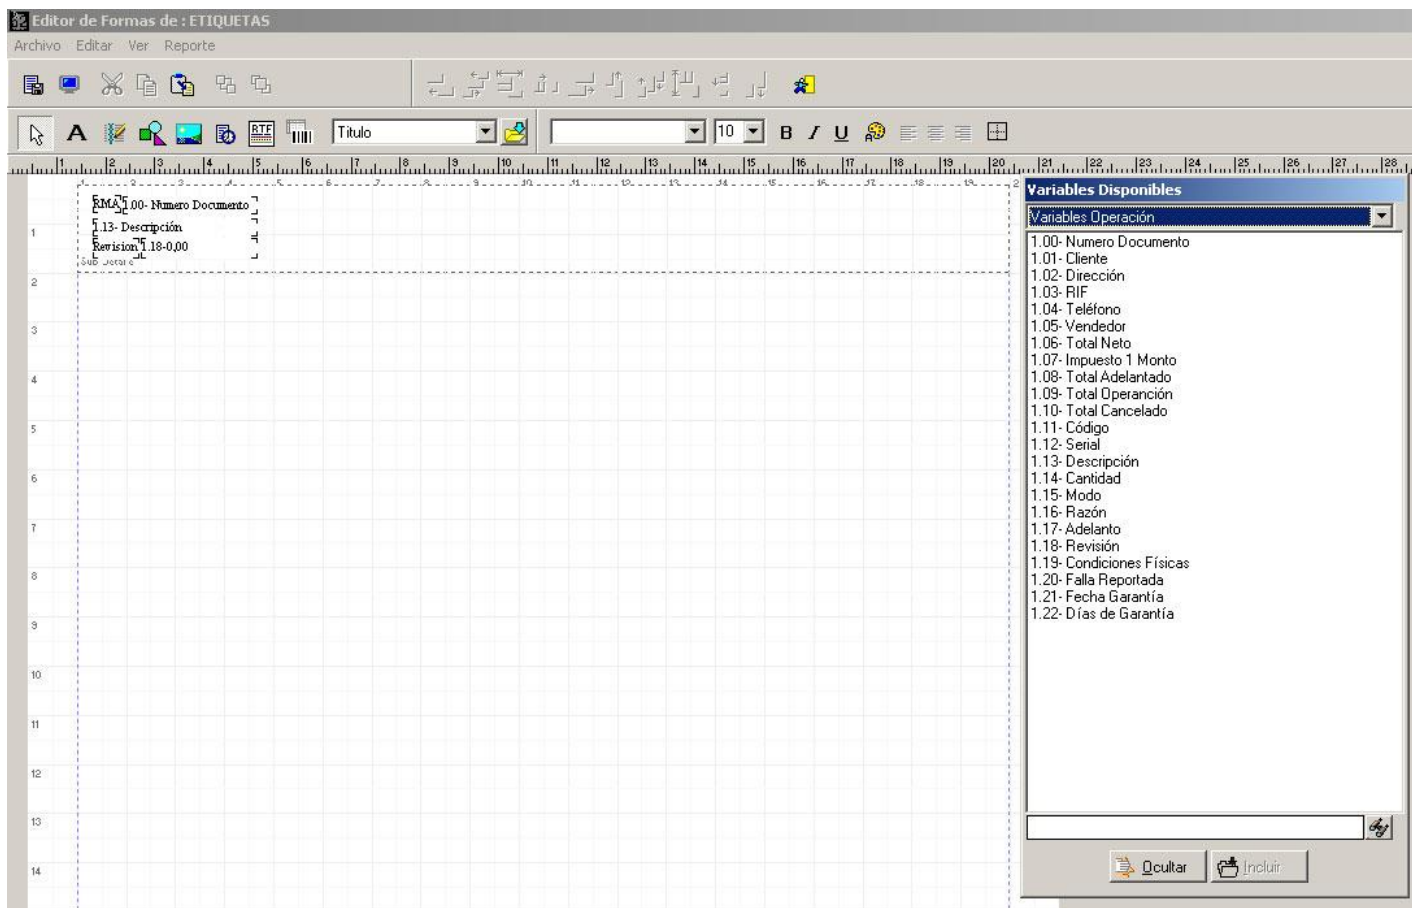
Editor de Formas de : ETIQUETAS

Archivo Editar Ver Reporte

Titulo

10

B I U

RMA 1.00- Numero Documento
1.13- Descripción
Revision 1.18-0,00
Sub Detalle

1
2
3
4
5
6
7
8
9
10
11
12
13
14

Variables Disponibles

Variables Operación

1.00- Numero Documento
1.01- Cliente
1.02- Dirección
1.03- RIF
1.04- Teléfono
1.05- Vendedor
1.06- Total Neto
1.07- Impuesto 1 Monto
1.08- Total Adelantado
1.09- Total Operación
1.10- Total Cancelado
1.11- Código
1.12- Serial
1.13- Descripción
1.14- Cantidad
1.15- Modo
1.16- Razón
1.17- Adelanto
1.18- Revisión
1.19- Condiciones Físicas
1.20- Falla Reportada
1.21- Fecha Garantía
1.22- Días de Garantía

Ocultar
Incluir